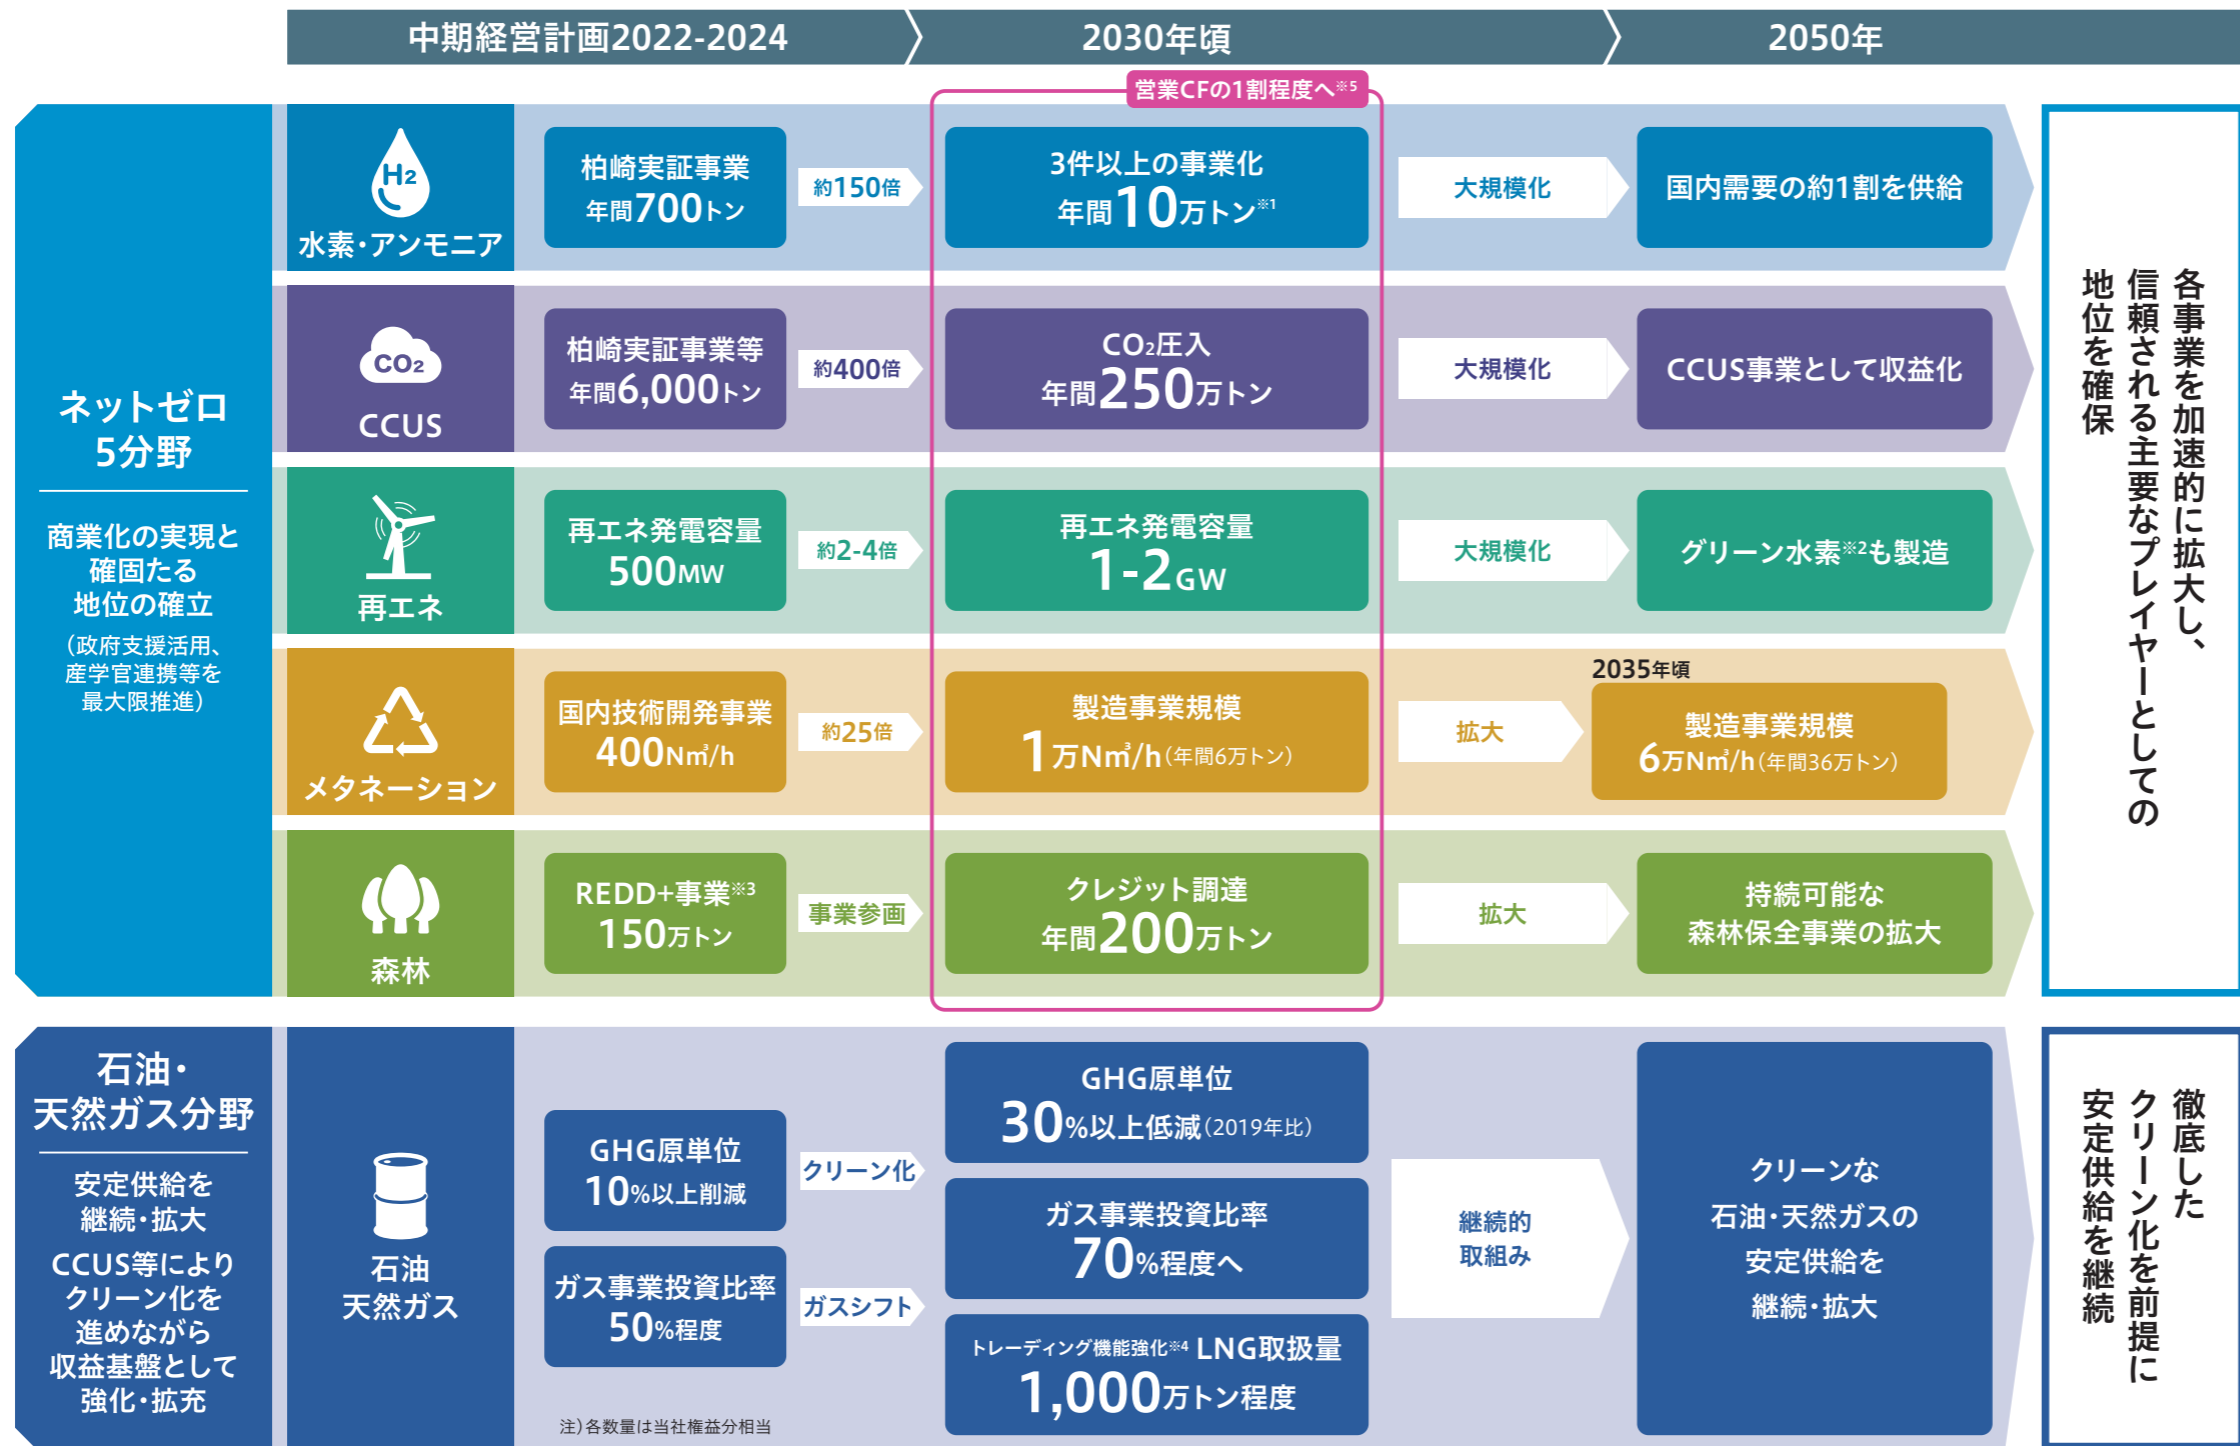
中期経営計画2022-2024

2030年頃

2050年

営業CFの1割程度へ※5

ネットゼロ5分野

商業化の実現と確固たる地位の確立

（政府支援活用、産学官連携等を最大限推進）

$H_2$
水素・アンモニア

柏崎実証事業
年間700トン

約150倍

3件以上の事業化
年間10万トン※1

大規模化

国内需要の約1割を供給

$CO_2$
CCUS

柏崎実証事業等
年間6,000トン

約400倍

$CO_2$圧入
年間250万トン

大規模化

CCUS事業として収益化

再エネ

再エネ発電容量
500MW

約2-4倍

再エネ発電容量
1-2GW

大規模化

グリーン水素※2も製造

メタネーション

国内技術開発事業
400Nm³/h

約25倍

製造事業規模
1万Nm³/h（年間6万トン）

拡大

2035年頃
製造事業規模
6万Nm³/h（年間36万トン）

森林

REDD+事業※3
150万トン

事業参画

クレジット調達
年間200万トン

拡大

持続可能な森林保全事業の拡大

各事業を加速的に拡大し、信頼される主要なプレイヤーとしての地位を確保

石油・天然ガス分野

安定供給を継続・拡大

CCUS等によりクリーン化を進めながら収益基盤として強化・拡充

石油
天然ガス

GHG原単位
10%以上削減

クリーン化

ガス事業投資比率
50%程度

ガスシフト

GHG原単位
30%以上低減（2019年比）

ガス事業投資比率
70%程度へ

トレーディング機能強化※4 LNG取扱量
1,000万トン程度

継続的取組み

クリーンな石油・天然ガスの安定供給を継続・拡大

徹底したクリーン化を前提に安定供給を継続

注）各数量は当社権益分相当